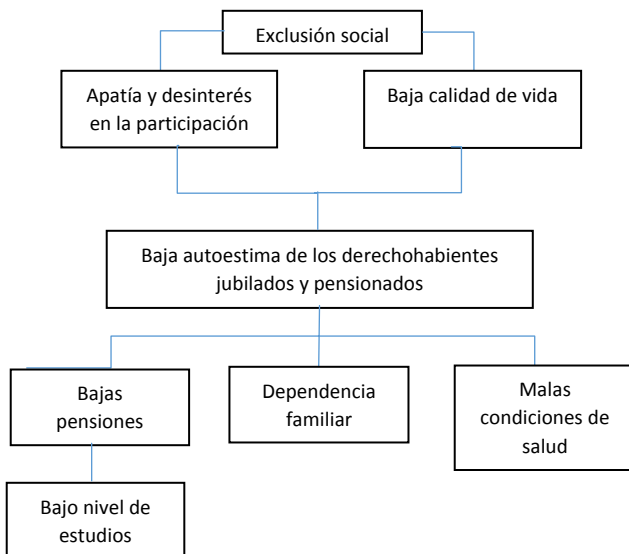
Exclusión social

Apatía y desinterés en la participación

Baja calidad de vida

Baja autoestima de los derechohabientes jubilados y pensionados

Bajas pensiones

Dependencia familiar

Malas condiciones de salud

Bajo nivel de estudios